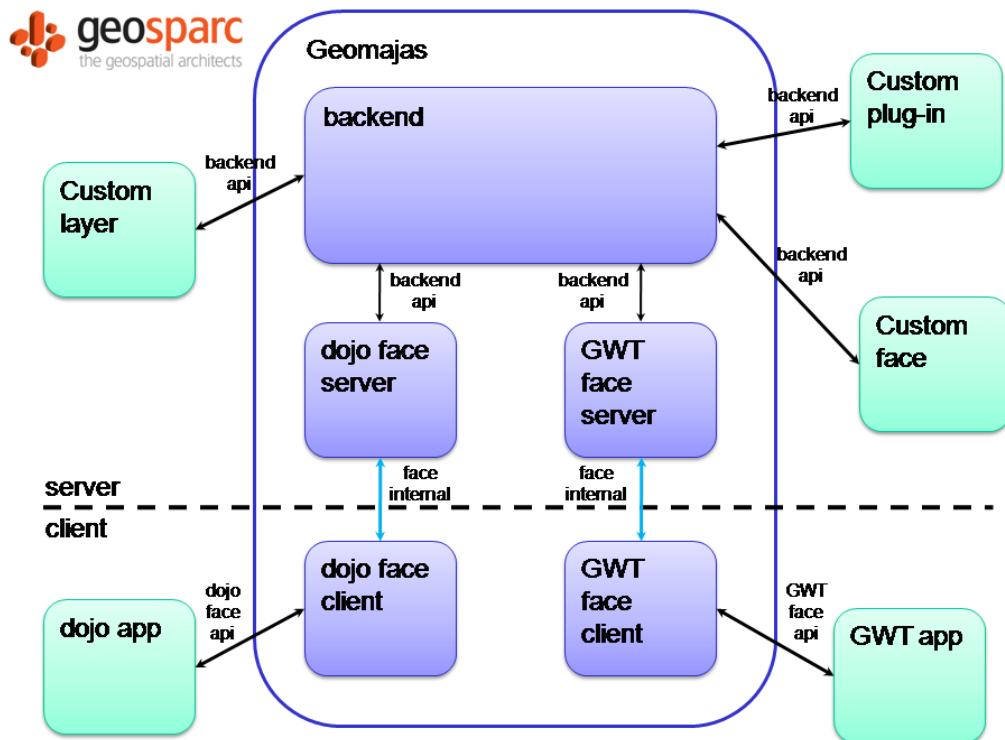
geosparc
the geospatial architects

Geomajas

backend

backend api

Custom plug-in

backend api

Custom layer

backend api

backend api

backend api

Custom face

dojo face server

GWT face server

face internal

face internal

server

client

dojo face client

GWT face client

dojo face api

dojo app

GWT face api

GWT app